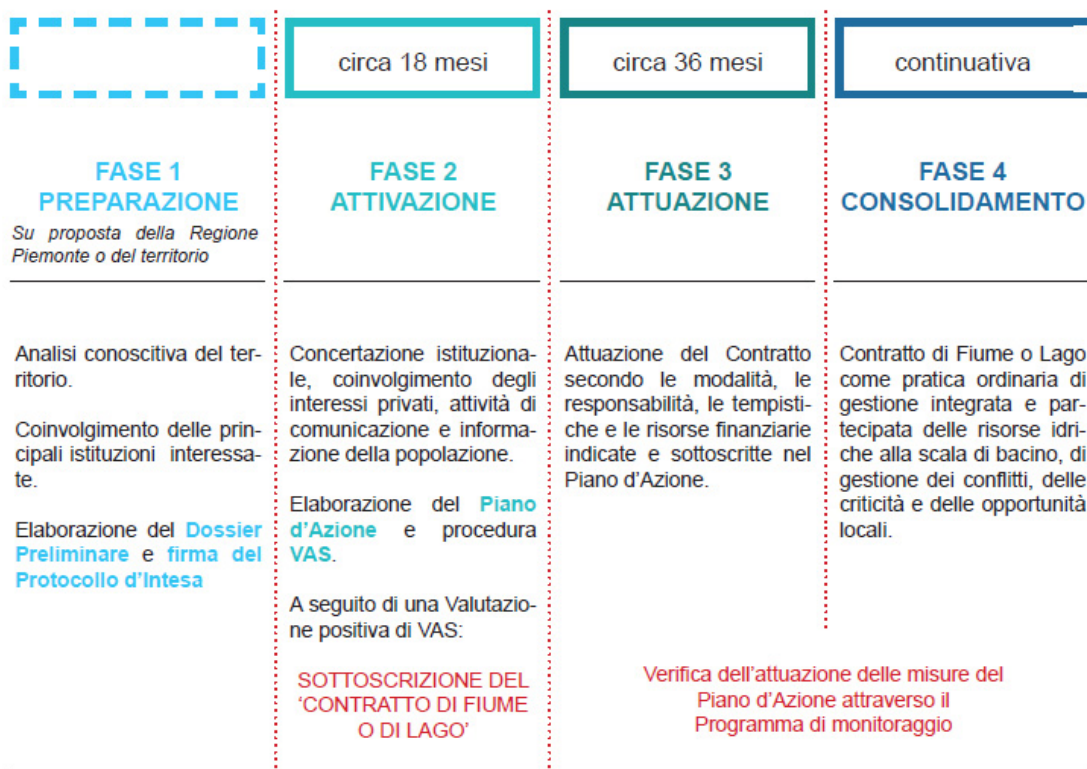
circa 18 mesi

circa 36 mesi

continuativa

FASE 1
PREPARAZIONE
Su proposta della Regione Piemonte o del territorio

Analisi conoscitiva del territorio.

Coinvolgimento delle principali istituzioni interessate.

Elaborazione del Dossier Preliminare e firma del Protocollo d'Intesa

FASE 2
ATTIVAZIONE

Concertazione istituzionale, coinvolgimento degli interessi privati, attività di comunicazione e informazione della popolazione.

Elaborazione del Piano d'Azione e procedura VAS.

A seguito di una Valutazione positiva di VAS:

SOTTOSCRIZIONE DEL 'CONTRATTO DI FIUME O DI LAGO'

FASE 3
ATTUAZIONE

Attuazione del Contratto secondo le modalità, le responsabilità, le tempistiche e le risorse finanziarie indicate e sottoscritte nel Piano d'Azione.

FASE 4
CONSOLIDAMENTO

Contratto di Fiume o Lago come pratica ordinaria di gestione integrata e partecipata delle risorse idriche alla scala di bacino, di gestione dei conflitti, delle criticità e delle opportunità locali.

Verifica dell'attuazione delle misure del Piano d'Azione attraverso il Programma di monitoraggio